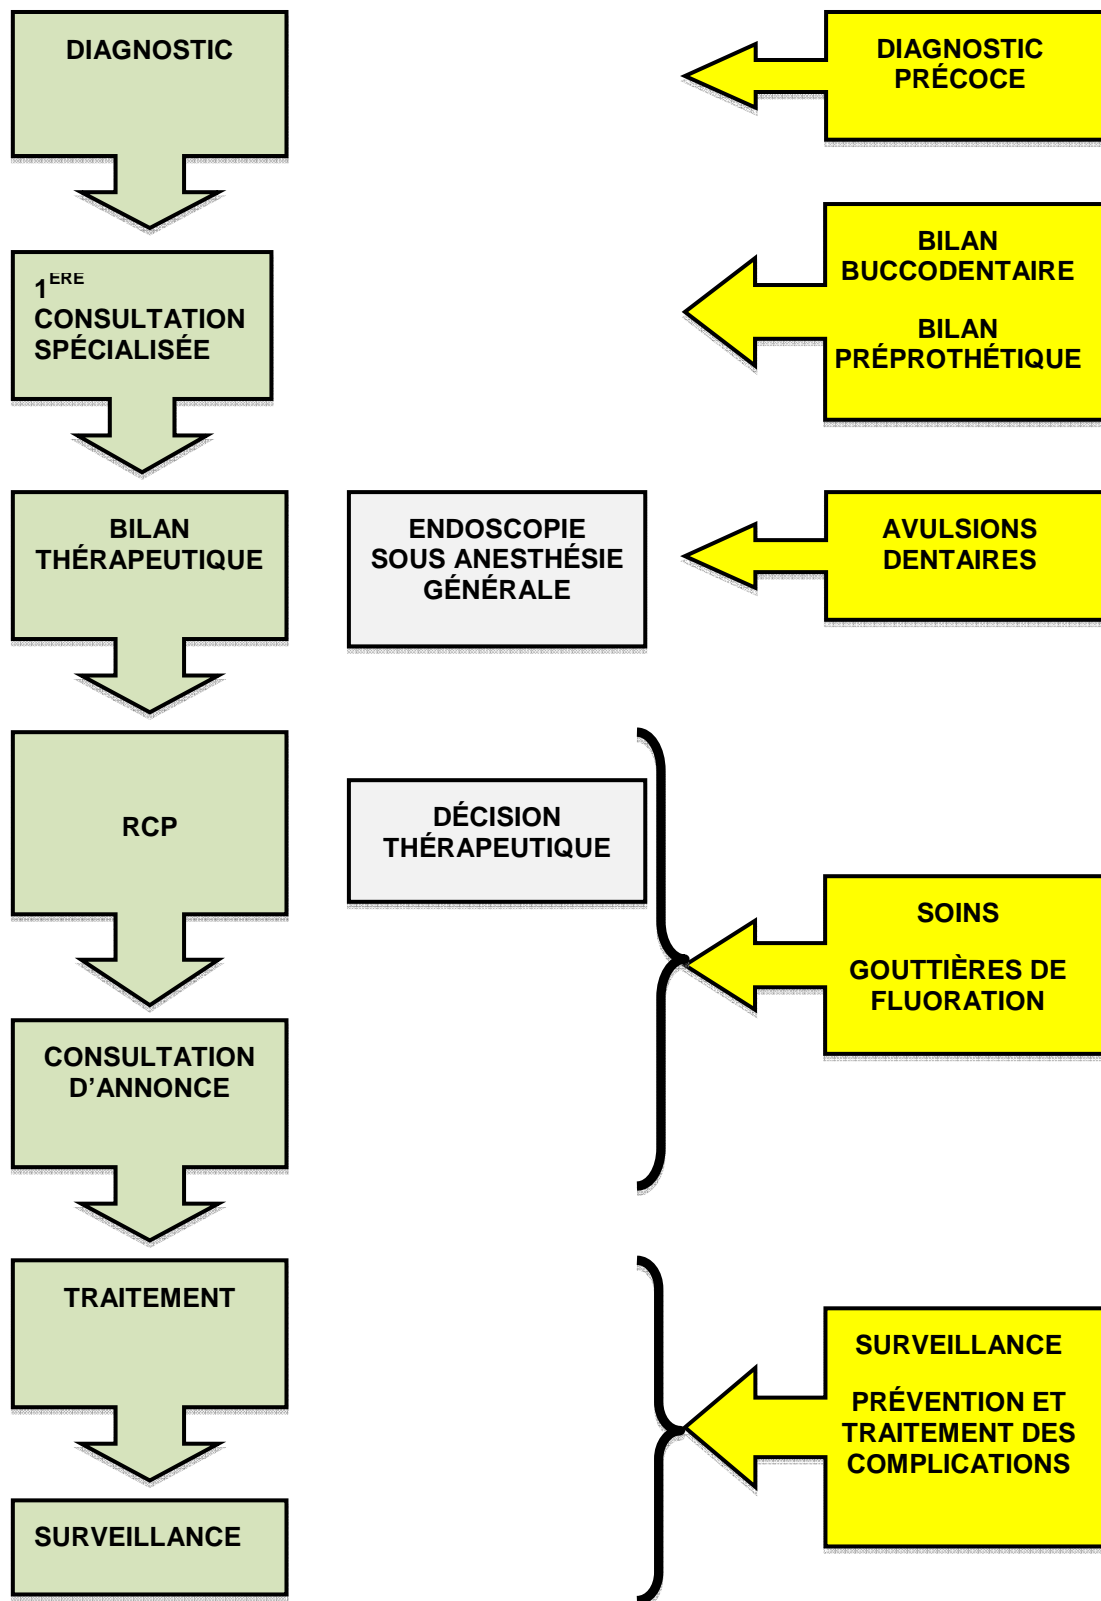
DIAGNOSTIC

DIAGNOSTIC PRÉCOCE

$1^{ERE}$ CONSULTATION SPÉCIALISÉE

BILAN BUCCODENTAIRE

BILAN PRÉPROTHÉTIQUE

BILAN THÉRAPEUTIQUE

ENDOSCOPIE SOUS ANESTHÉSIE GÉNÉRALE

AVULSIONS DENTAIRES

RCP

DÉCISION THÉRAPEUTIQUE

SOINS

GOUTTIÈRES DE FLUORATION

CONSULTATION D’ANNONCE

TRAITEMENT

SURVEILLANCE

PRÉVENTION ET TRAITEMENT DES COMPLICATIONS

SURVEILLANCE